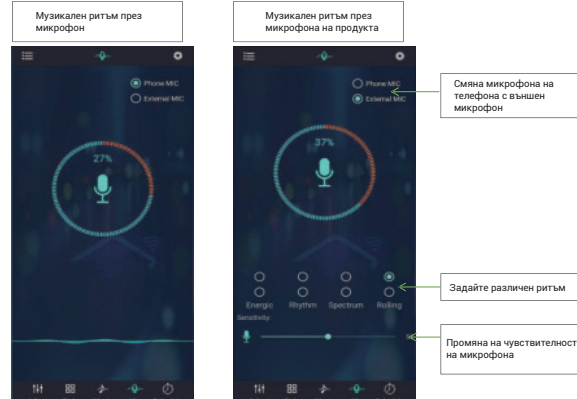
Музикален ритъм през микрофон

Phone MIC
External MIC

27%

Музикален ритъм през микрофона на продукта

Phone MIC
External MIC

37%

Energic
Rhythm
Spectrum
Rolling
Sensitivity:

Смяна микрофона на телефона с външен микрофон

Задайте различен ритъм

Промяна на чувствителност на микрофона